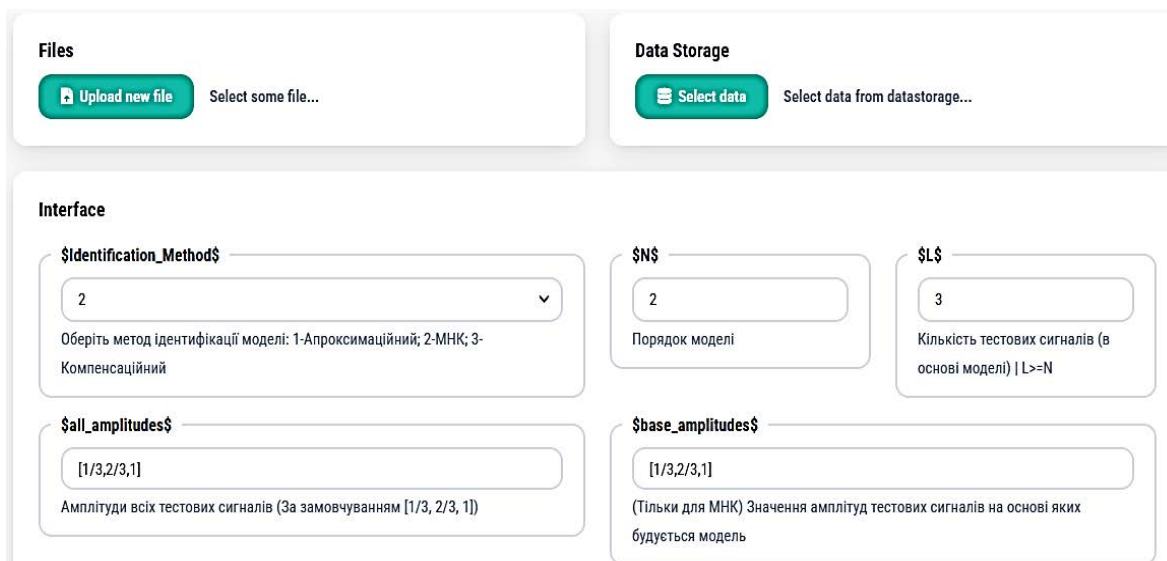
Files

Upload new file

Select some file...

Data Storage

Select data

Select data from datastorage...

Interface

\$Identification_Method\$

2

Оберіть метод ідентифікації моделі: 1-Апроксимаційний; 2-МНК; 3-Компенсаційний

\$N\$

2

Порядок моделі

\$L\$

3

Кількість тестових сигналів (в основі моделі) | L>=N

\$all_amplitudes\$

[1/3,2/3,1]

Амплітуди всіх тестових сигналів (За замовчуванням [1/3, 2/3, 1])

\$base_amplitudes\$

[1/3,2/3,1]

(Тільки для МНК) Значення амплітуд тестових сигналів на основі яких будується модель